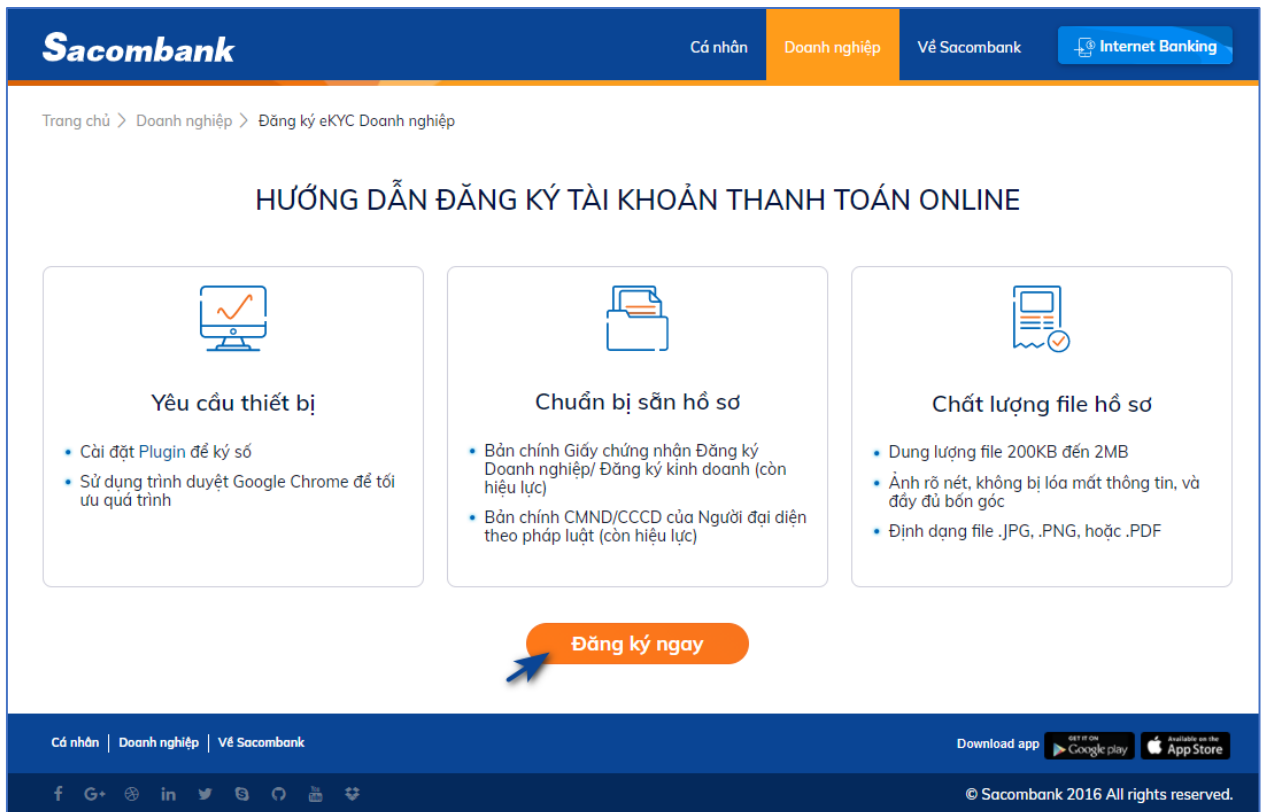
Sacombank

Cá nhân | Doanh nghiệp | Về Sacombank | Internet Banking

Trang chủ > Doanh nghiệp > Đăng ký eKYC Doanh nghiệp

HƯỚNG DẪN ĐĂNG KÝ TÀI KHOẢN THANH TOÁN ONLINE

Yêu cầu thiết bị

- Cài đặt Plugin để ký số
- Sử dụng trình duyệt Google Chrome để tối ưu quá trình

Chuẩn bị sẵn hồ sơ

- Bản chính Giấy chứng nhận Đăng ký Doanh nghiệp/ Đăng ký kinh doanh (còn hiệu lực)
- Bản chính CMND/CCCD của Người đại diện theo pháp luật (còn hiệu lực)

Chất lượng file hồ sơ

- Dung lượng file 200KB đến 2MB
- Ảnh rõ nét, không bị lóa mất thông tin, và đầy đủ bốn góc
- Định dạng file .JPG, .PNG, hoặc .PDF

Đăng ký ngay

Cá nhân | Doanh nghiệp | Về Sacombank

Download app GET IT ON Google play Available on the App Store

© Sacombank 2016 All rights reserved.